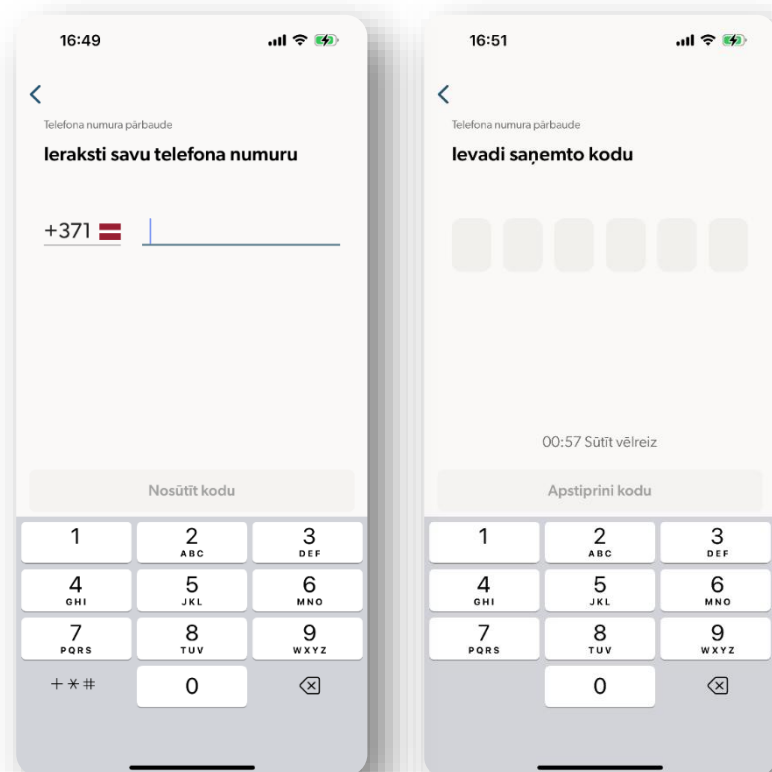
16:49

<

Telefona numura pārbaude

Ieraksti savu telefona numuru

+371

Nosūtīt kodu

1
2 ABC
3 DEF
4 GHI
5 JKL
6 MNO
7 PQRS
8 TUV
9 WXYZ
+*#
0

16:51

<

Telefona numura pārbaude

Ievadi saņemto kodu

00:57 Sūtīt vēlreiz

Apstiprini kodu

1
2 ABC
3 DEF
4 GHI
5 JKL
6 MNO
7 PQRS
8 TUV
9 WXYZ
0